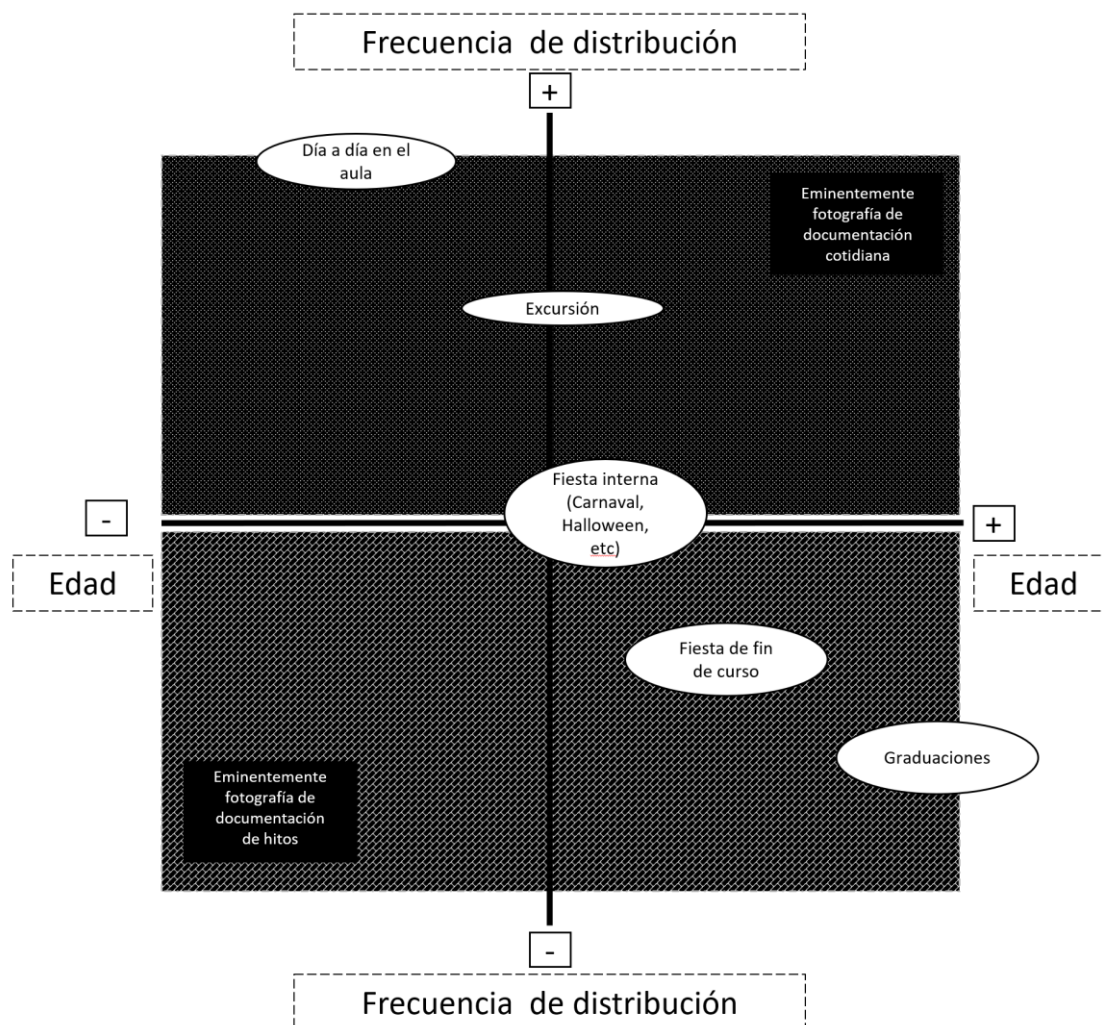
Frecuencia de distribución

+

Día a día en el aula

Eminentemente fotografía de documentación cotidiana

Excursión

-

Fiesta interna (Carnaval, Halloween, etc)

+

Edad

Edad

Fiesta de fin de curso

Graduaciones

Eminentemente fotografía de documentación de hitos

-

Frecuencia de distribución